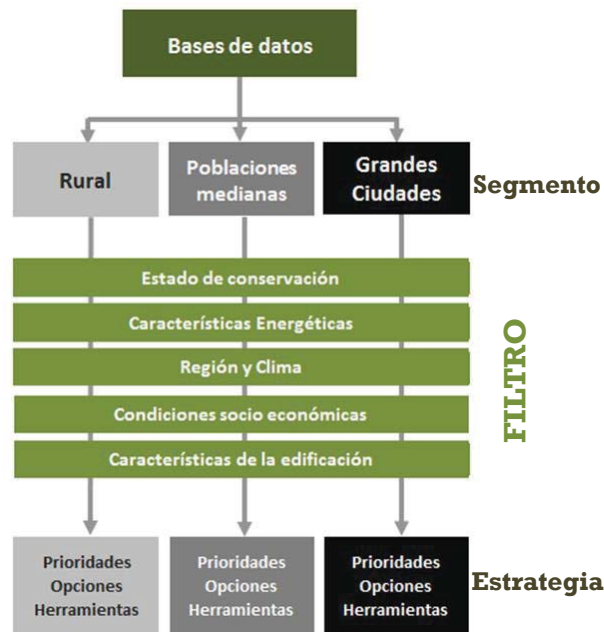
Bases de datos

Rural

Poblaciones medianas

Grandes Ciudades

Segmento

Estado de conservación

Características Energéticas

Región y Clima

Condiciones socio económicas

Características de la edificación

FILTRO

Prioridades
Opciones
Herramientas

Prioridades
Opciones
Herramientas

Prioridades
Opciones
Herramientas

Estrategia